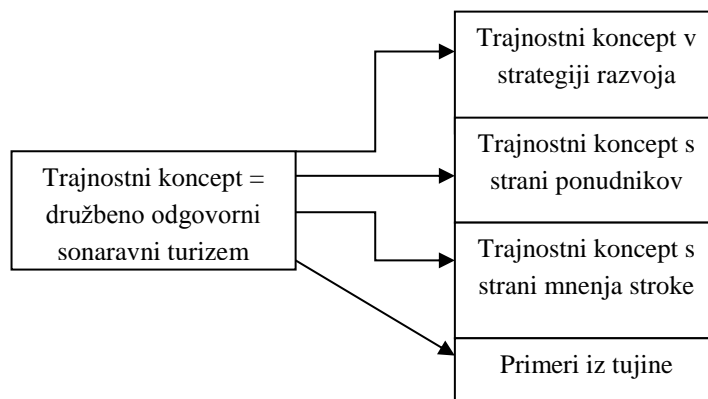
Trajnostni koncept = družbeno odgovorni sonaravni turizem

Trajnostni koncept v strategiji razvoja

Trajnostni koncept s strani ponudnikov

Trajnostni koncept s strani mnenja stroke

Primeri iz tujine